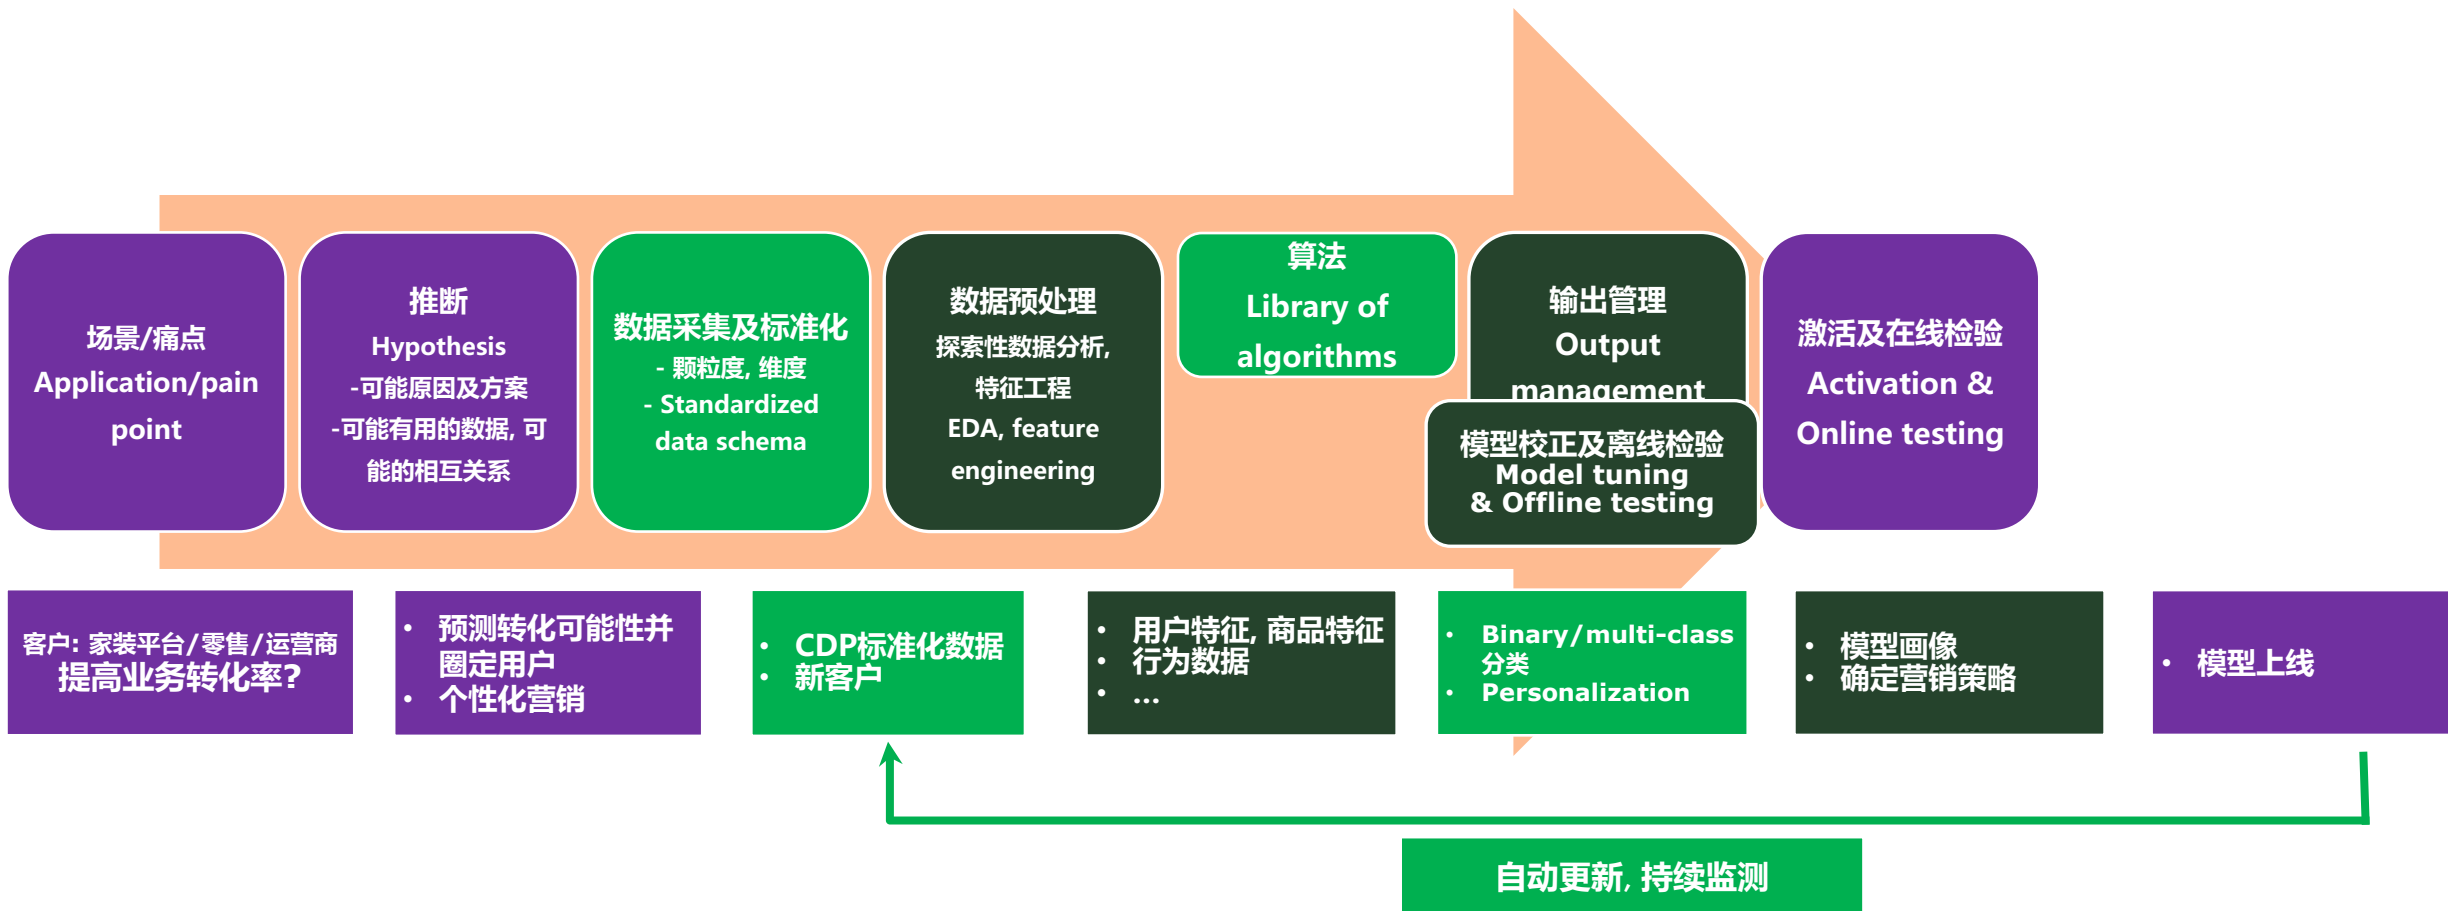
场景/痛点
Application/pain point

推断
Hypothesis
-可能原因及方案
-可能有用的数据，可能的相互关系

数据采集及标准化
- 颗粒度，维度
- Standardized data schema

数据预处理
探索性数据分析，特征工程
EDA, feature engineering

算法
Library of algorithms

输出管理
Output management

模型校正及离线检验
Model tuning
& Offline testing

激活及在线检验
Activation & Online testing

客户：家装平台/零售/运营商
提高业务转化率？

• 预测转化可能性并圈定用户
• 个性化营销

• CDP标准化数据
• 新客户

• 用户特征，商品特征
• 行为数据
• …

• Binary/multi-class 分类
• Personalization

• 模型画像
• 确定营销策略

• 模型上线

自动更新，持续监测